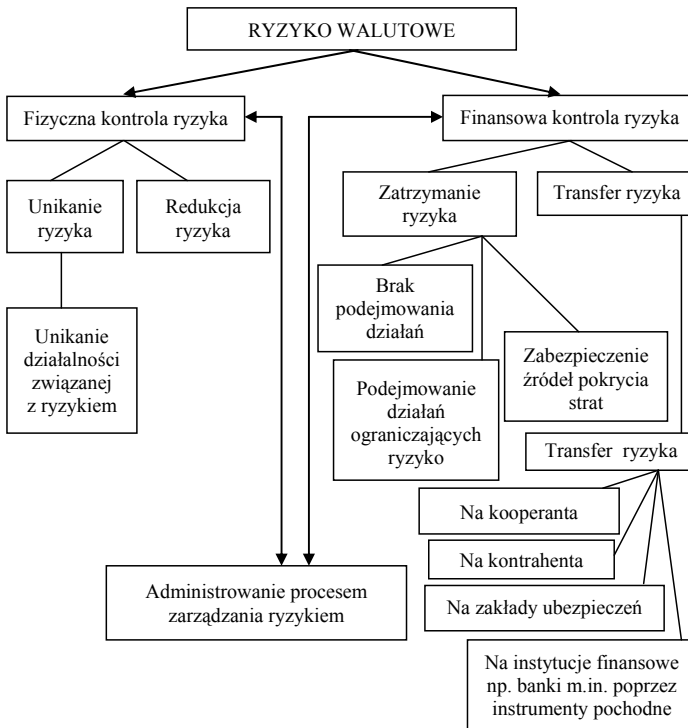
RYZYKO WALUTOWE

Fizyczna kontrola ryzyka

Finansowa kontrola ryzyka

Unikanie ryzyka

Redukcja ryzyka

Zatrzymanie ryzyka

Transfer ryzyka

Unikanie działalności związanej z ryzykiem

Brak podejmowania działań

Podejmowanie działań ograniczających ryzyko

Zabezpieczenie źródeł pokrycia strat

Transfer ryzyka

Na kooperanta

Na kontrahenta

Na zakłady ubezpieczeń

Na instytucje finansowe np. banki m.in. poprzez instrumenty pochodne

Administrowanie procesem zarządzania ryzykiem